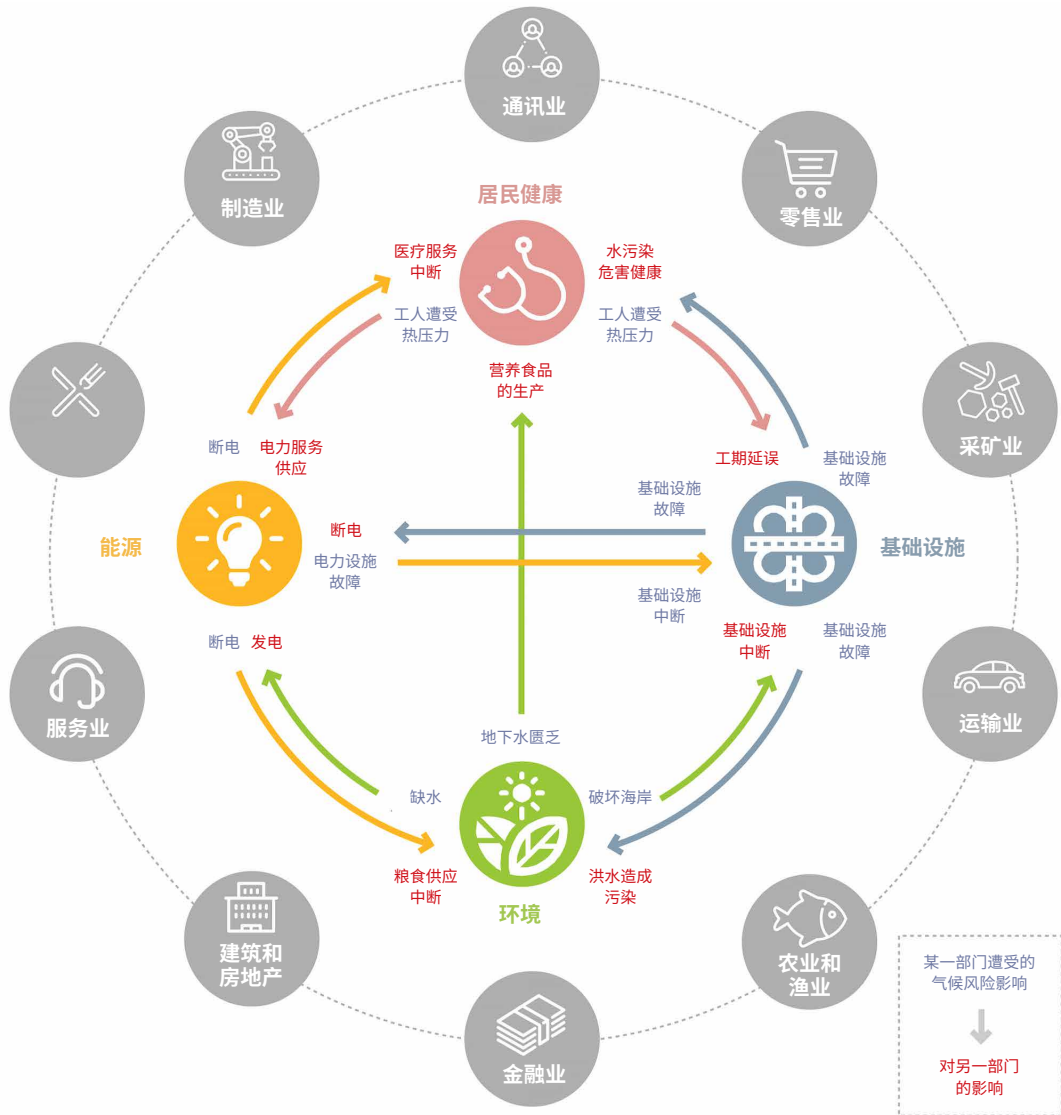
通讯业

制造业

零售业

居民健康

医疗服务中断

水污染危害健康

工人遭受热压力

工人遭受热压力

营养食品的生产

采矿业

断电

电力服务供应

工期延误

基础设施故障

基础设施故障

能源

断电

基础设施

电力设施故障

基础设施中断

断电

发电

基础设施中断

基础设施故障

服务业

运输业

地下水匮乏

缺水

破坏海岸

粮食供应中断

洪水造成污染

环境

建筑和房地产

农业和渔业

某一部门遭受的气候风险影响

对另一部门的影响

金融业